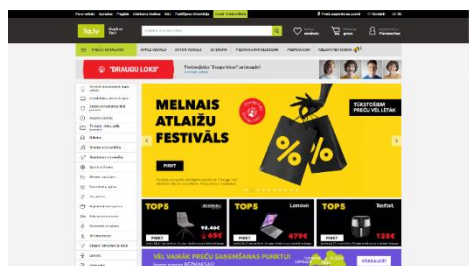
MELNAIS ATLAIŽU FESTIVĀLS

TŪKSTOŠIEM PREČU VIENĀ VIETĀ

PIRKT

"DRAUGU LOKS"

TOP5

TOP5

TOP5

PIRKT

PIRKT

PIRKT

Lenovo

Tefal

479€

125€

92.46€

65€

VĒL VAIRĀK PREČU SAŅEMŠANAS PUNKTU!

220.lv

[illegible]